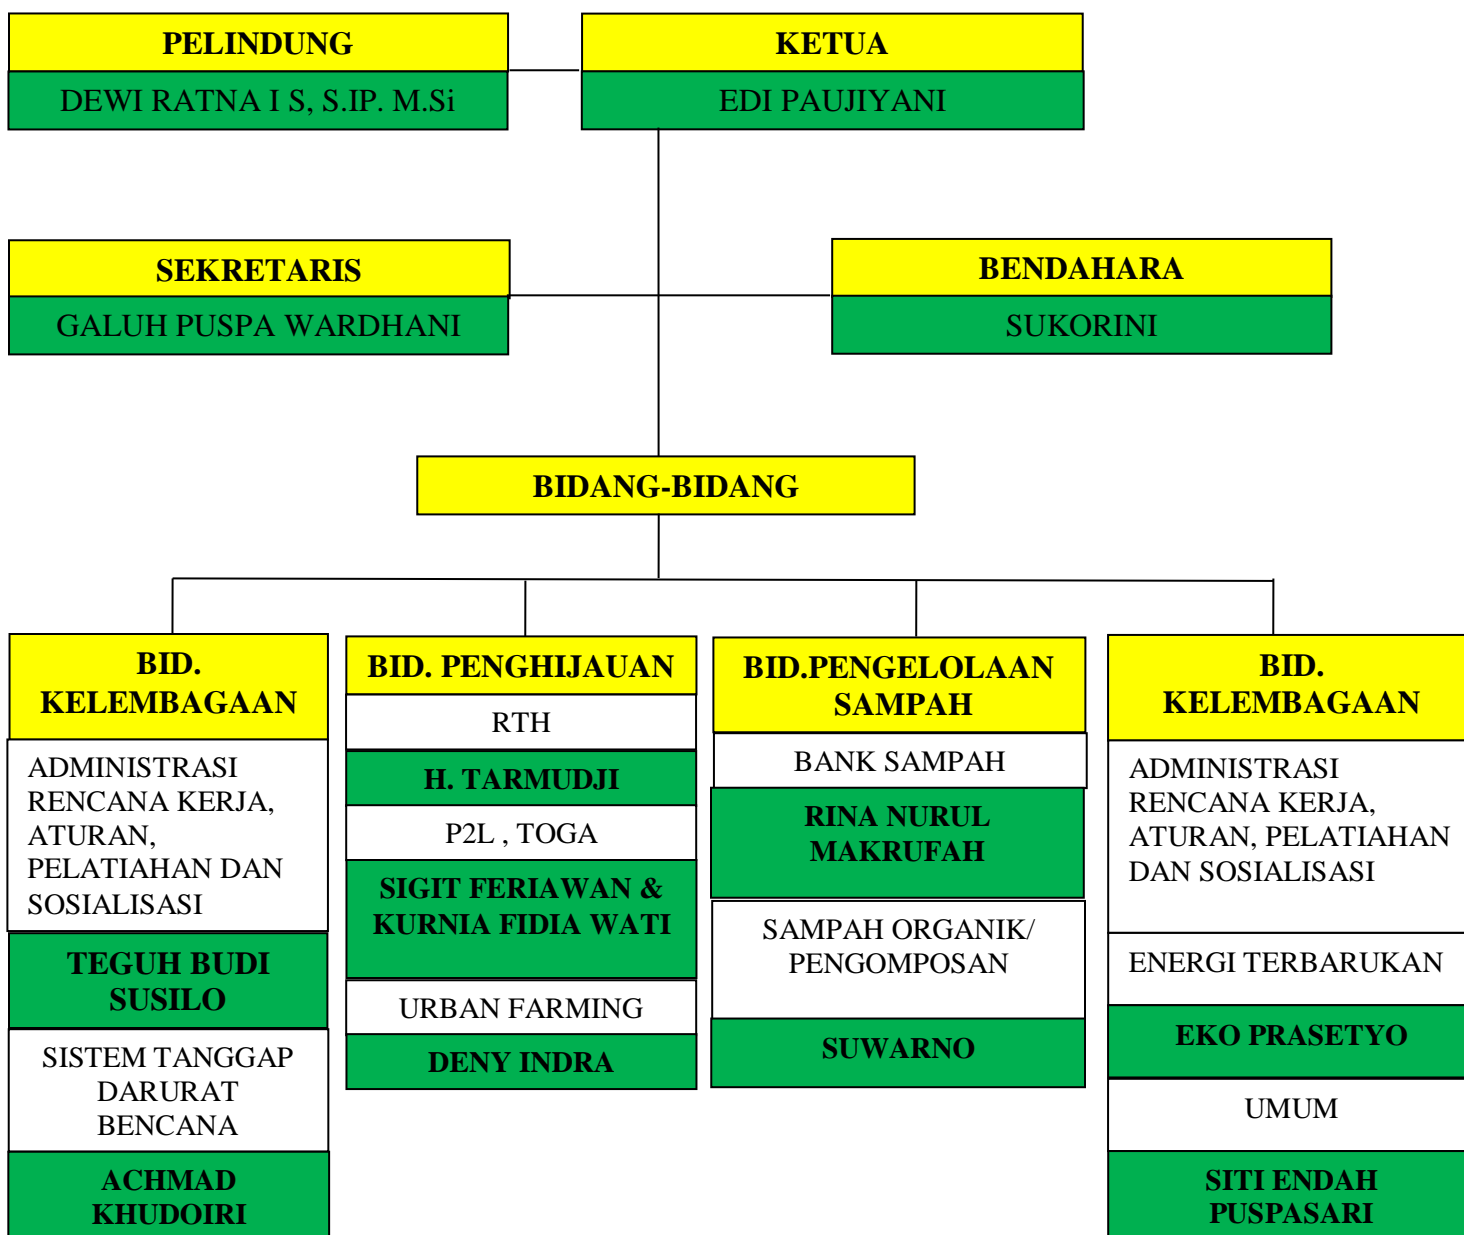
PELINDUNG
DEWI RATNA I S, S.IP. M.Si

KETUA
EDI PAUJIYANI

SEKRETARIS
GALUH PUSPA WARDHANI

BENDAHARA
SUKORINI

BIDANG-BIDANG

BID. KELEMBAGAAN
ADMINISTRASI RENCANA KERJA, ATURAN, PELATIAHAN DAN SOSIALISASI
TEGUH BUDI SUSILO
SISTEM TANGGAP DARURAT BENCANA
ACHMAD KHUDOIRI

BID. PENGHIJAUAN
RTH
H. TARMUDJI
P2L , TOGA
SIGIT FERIAWAN & KURNIA FIDIA WATI
URBAN FARMING
DENY INDRA

BID.PENGELOLAAN SAMPAH
BANK SAMPAH
RINA NURUL MAKRUFAH
SAMPAH ORGANIK/ PENGOMPOSAN
SUWARNO

BID. KELEMBAGAAN
ADMINISTRASI RENCANA KERJA, ATURAN, PELATIAHAN DAN SOSIALISASI
ENERGI TERBARUKAN
EKO PRASETYO
UMUM
SITI ENDAH PUSPASARI